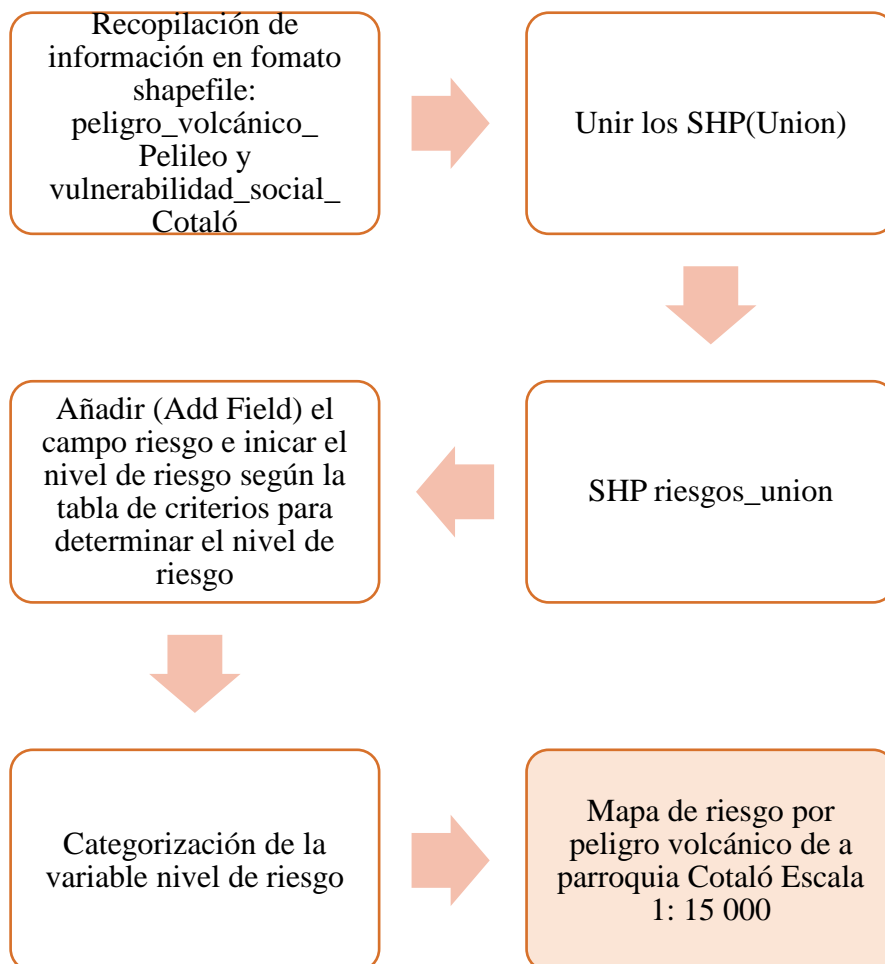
Recopilación de información en fomato shapefile: peligro_volcánico_ Pelileo y vulnerabilidad_social_ Cotaló

Unir los SHP(Union)

SHP riesgos_union

Añadir (Add Field) el campo riesgo e inicar el nivel de riesgo según la tabla de criterios para determinar el nivel de riesgo

Categorización de la variable nivel de riesgo

Mapa de riesgo por peligro volcánico de a parroquia Cotaló Escala 1: 15 000